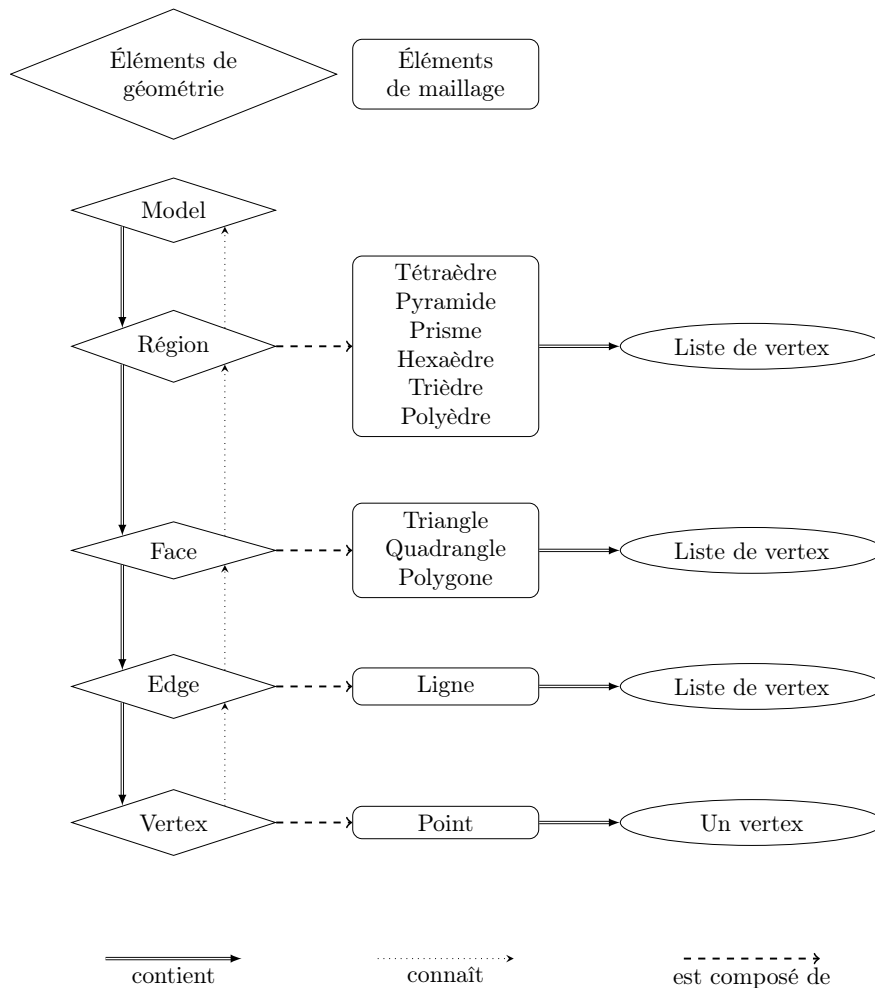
Éléments de géométrie

Éléments de maillage

Model

Région

Tétraèdre
Pyramide
Prisme
Hexaèdre
Trièdre
Polyèdre

Liste de vertex

Face

Triangle
Quadrangle
Polygone

Liste de vertex

Edge

Ligne

Liste de vertex

Vertex

Point

Un vertex

contient

connaît

est composé de